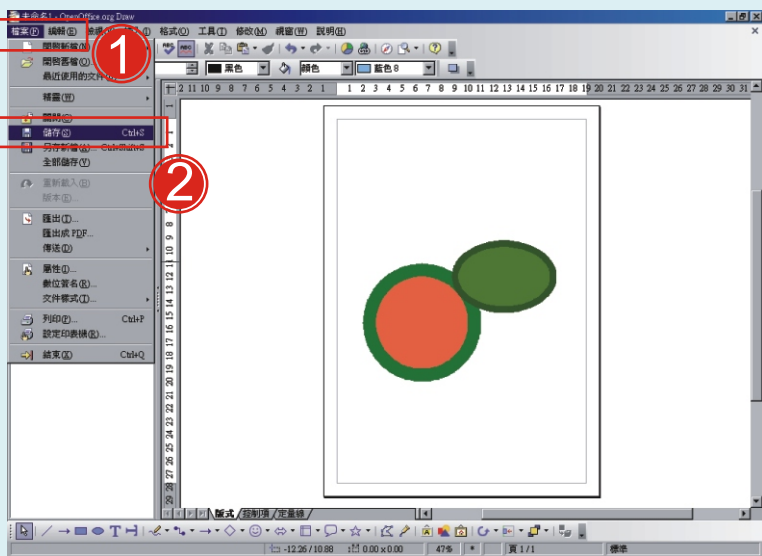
未命名1 - OpenOffice.org Draw

檔案(F) 編輯(E) 檢視(V) 插入(I) 格式(O) 工具(T) 修改(M) 視窗(W) 說明(H)

1

開新檔案(N)
開啟舊檔(O)...
最近使用的文件(U)
精靈(W)
關閉(C)
儲存(S) Ctrl+S
另存新檔(A)... Ctrl+Shift+S
全部儲存(V)
重新載入(D)
版本(E)...
匯出(T)...
匯出成 PDF...
傳送(D)
屬性(I)...
數位簽名(R)...
文件樣式(T)...
列印(P)... Ctrl+P
設定印表機(R)...
結束(X) Ctrl+Q

2

黑色
顏色
藍色 8

2 11 10 9 8 7 6 5 4 3 2 1 1 2 3 4 5 6 7 8 9 10 11 12 13 14 15 16 17 18 19 20 21 22 23 24 25 26 27 28 29 30 31

1 2 3 4 5 6 7 8 9 10 11 12 13 14 15 16 17 18 19 20 21 22 23 24 25 26 27 28 29

版式 控制項 定量線

-12.26 / 10.88 0.00 x 0.00 47% * 頁 1 / 1 標準